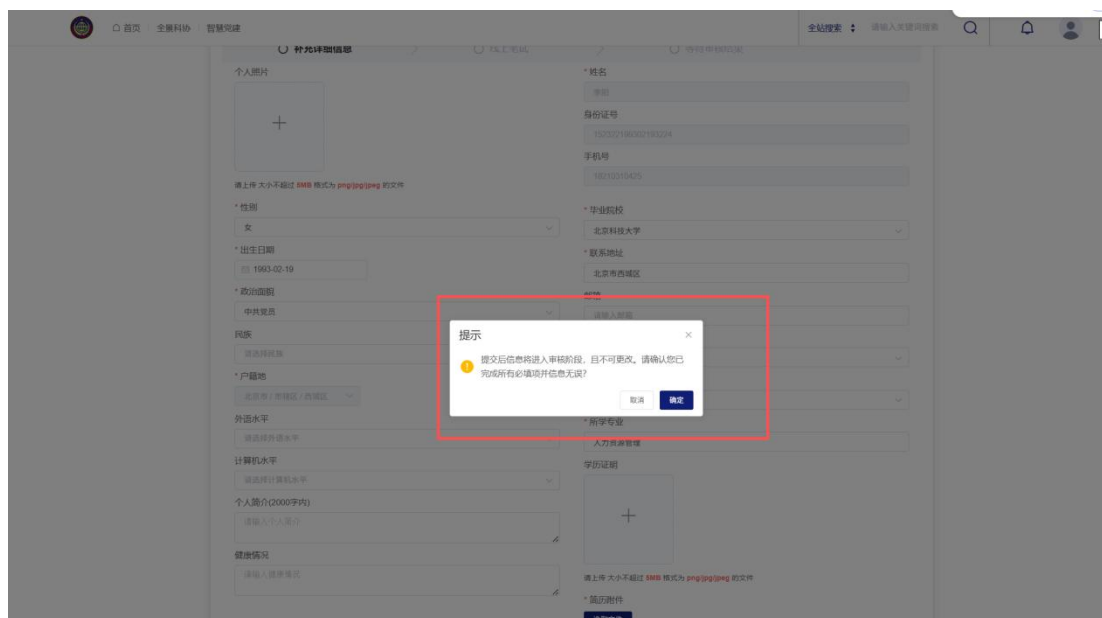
首页 全景科协 智慧党建

全站搜索 请输入关键词搜索

补充详细信息 线上笔试 等待审核结果

个人照片

+

请上传 大小不超过 5MB 格式为 png/jpg/jpeg 的文件

* 性别

女

* 出生日期

1993-02-19

* 政治面貌

中共党员

民族

请选择民族

* 户籍地

北京市 / 市辖区 / 西城区

外语水平

请选择外语水平

计算机水平

请选择计算机水平

个人简介(2000字内)

请输入个人简介

健康情况

请输入健康情况

* 姓名

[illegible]

身份证号

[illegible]

手机号

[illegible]

* 毕业院校

北京科技大学

* 联系地址

北京市西城区

邮箱

请输入邮箱

* 所学专业

人力资源管理

学历证明

+

请上传 大小不超过 5MB 格式为 png/jpg/jpeg 的文件

* 简历附件

提示

提交后信息将进入审核阶段，且不可更改。请确认您已完成所有必填项并信息无误?

取消 确定